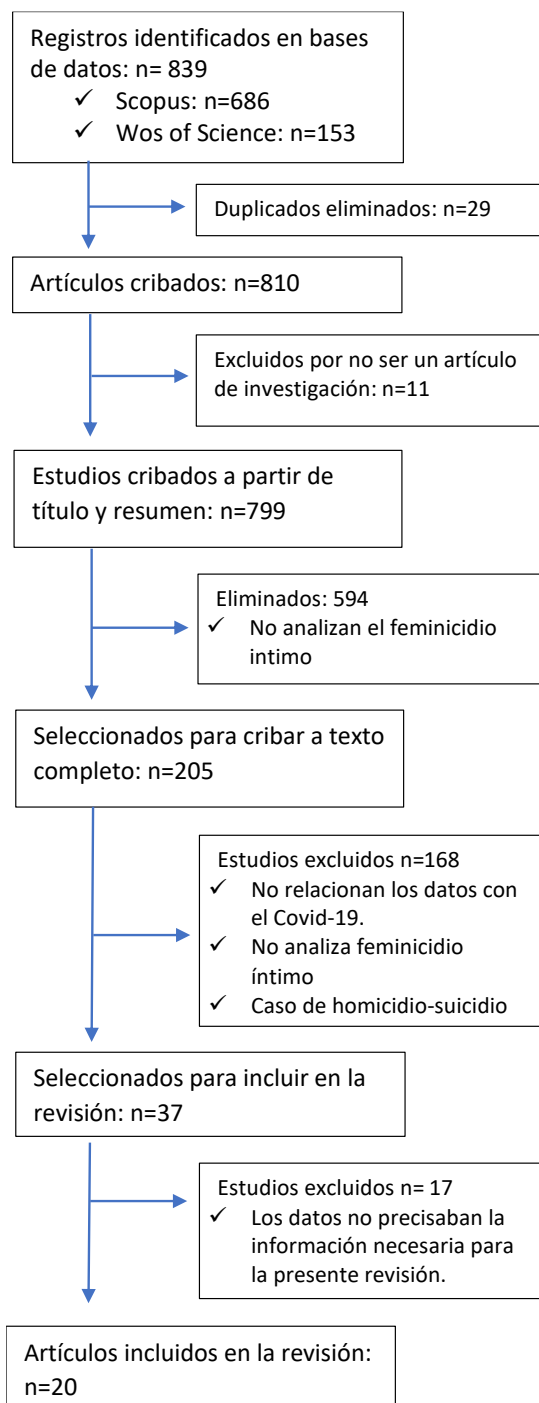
Registros identificados en bases de datos: n= 839
✓ Scopus: n=686
✓ Wos of Science: n=153

Duplicados eliminados: n=29

Artículos cribados: n=810

Excluidos por no ser un artículo de investigación: n=11

Estudios cribados a partir de título y resumen: n=799

Eliminados: 594
✓ No analizan el feminicidio intimo

Seleccionados para cribar a texto completo: n=205

Estudios excluidos n=168
✓ No relacionan los datos con el Covid-19.
✓ No analiza feminicidio íntimo
✓ Caso de homicidio-suicidio

Seleccionados para incluir en la revisión: n=37

Estudios excluidos n= 17
✓ Los datos no precisaban la información necesaria para la presente revisión.

Artículos incluidos en la revisión: n=20